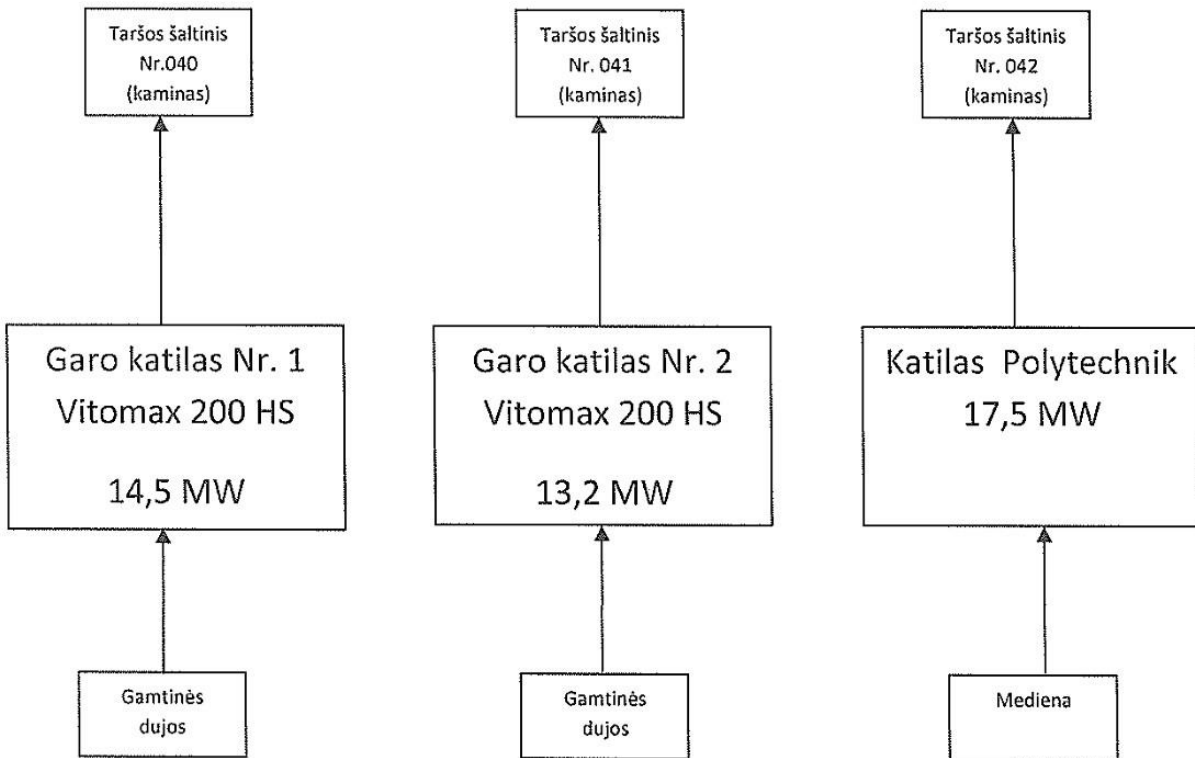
Taršos šaltinis Nr.040 (kaminas)

Garo katilas Nr. 1
Vitomax 200 HS

14,5 MW

Gamtinės dujos

Taršos šaltinis Nr. 041 (kaminas)

Garo katilas Nr. 2
Vitomax 200 HS

13,2 MW

Gamtinės dujos

Taršos šaltinis Nr. 042 (kaminas)

Katilas Polytechnik
17,5 MW

Mediena